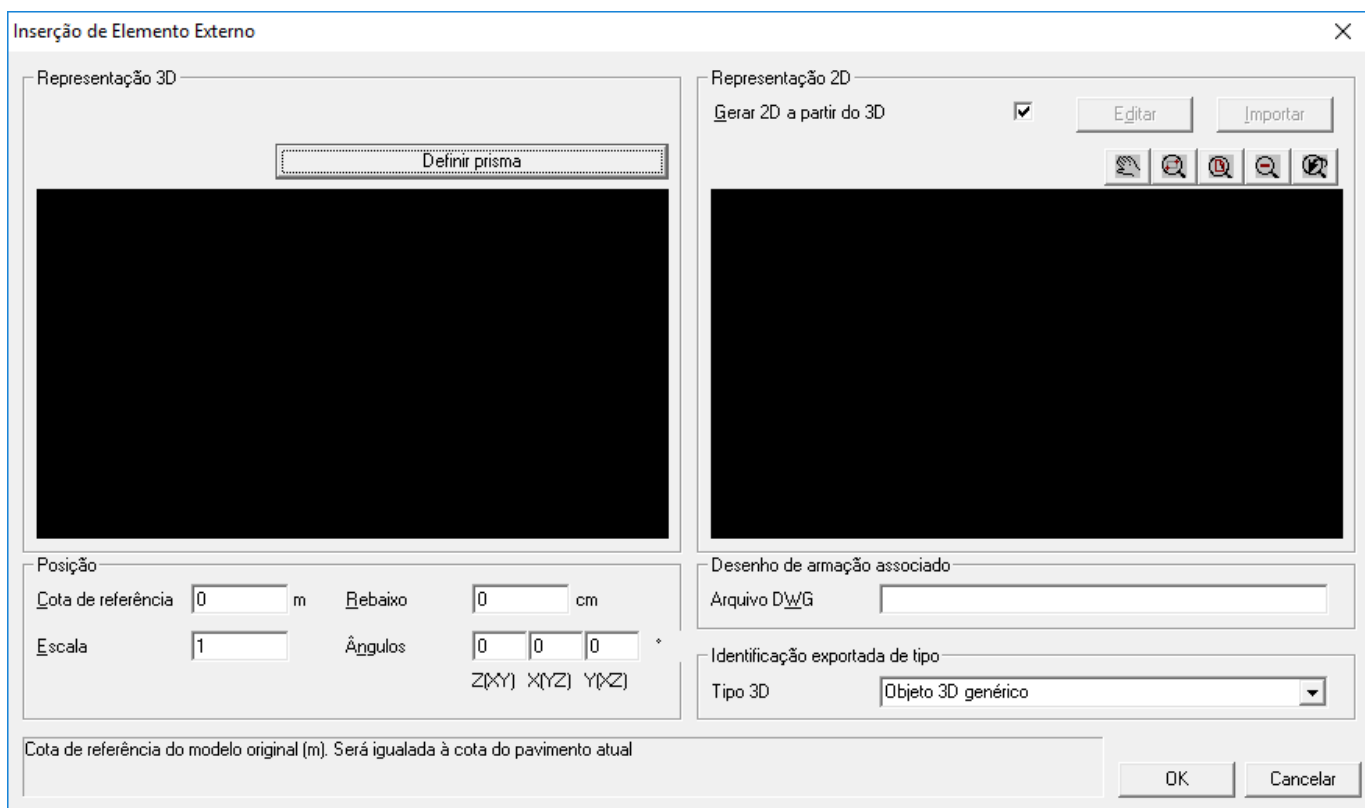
Inserção de Elemento Externo

Representação 3D

Definir prisma

Representação 2D

Gerar 2D a partir do 3D

Editar

Importar

Posição

Cota de referência 0 m

Rebaixo 0 cm

Escala 1

Ângulos 0 0 0 °

Z(XY) X(YZ) Y(XZ)

Desenho de armação associado

Arquivo DWG

Identificação exportada de tipo

Tipo 3D Objeto 3D genérico

Cota de referência do modelo original (m). Será igualada à cota do pavimento atual

OK

Cancelar